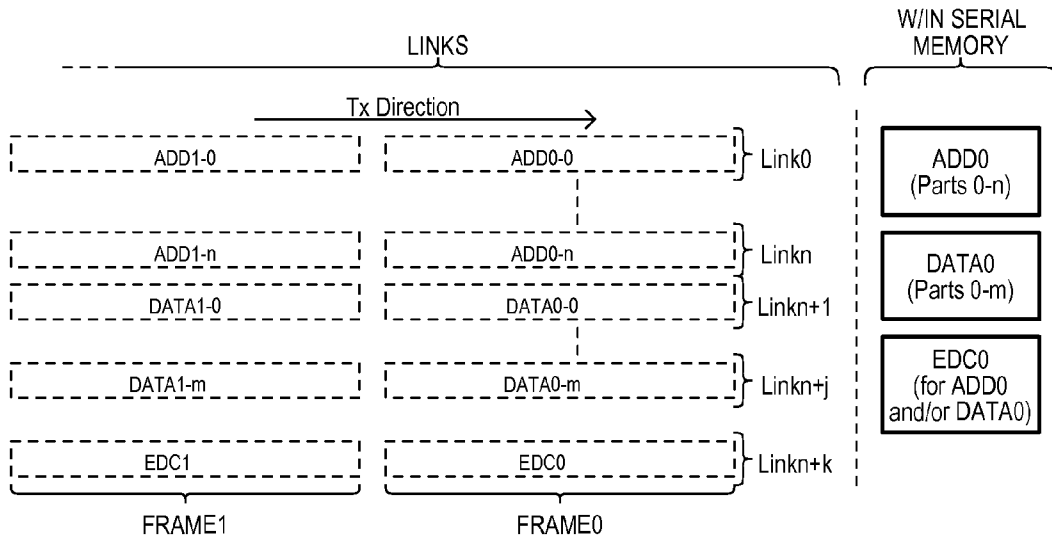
LINKS

W/IN SERIAL MEMORY

Tx Direction

ADD1-0
ADD0-0
Link0

ADD0
(Parts 0-n)

ADD1-n
ADD0-n
Linkn

DATA0
(Parts 0-m)

DATA1-0
DATA0-0
Linkn+1

DATA1-m
DATA0-m
Linkn+j

EDC0
(for ADD0 and/or DATA0)

EDC1
EDC0
Linkn+k

FRAME1
FRAME0